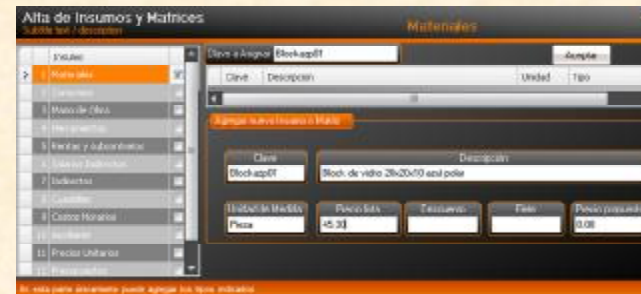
Alta de Insumos y Matrices
Subtitle text / description
Materiales

| | Insumo |
|---|---|
| > | 1 Materiales |
| | 2 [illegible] |
| | 3 Mano de Obra |
| | 4 Herramientas |
| | 5 Rentas y subcontratos |
| | 6 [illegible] |
| | 7 Indirectos |
| | 8 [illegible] |
| | 9 Costos Horarios |
| | 10 Auxiliares |
| | 11 Precios Unitarios |
| | 12 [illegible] |

Clave a Asignar: Blockazp01
Aceptar
Clave | Descripción | Unidad | Tipo

Agregar nuevo Insumo o Matriz
Clave
Blockazp01
Descripción
Block de vidrio 20x20x10 azul polar
Unidad de Medida
Pieza
Precio lista
45.30
Descuento
Flete
Precio propuesto
0.00

En esta parte únicamente puede agregar los tipos indicados